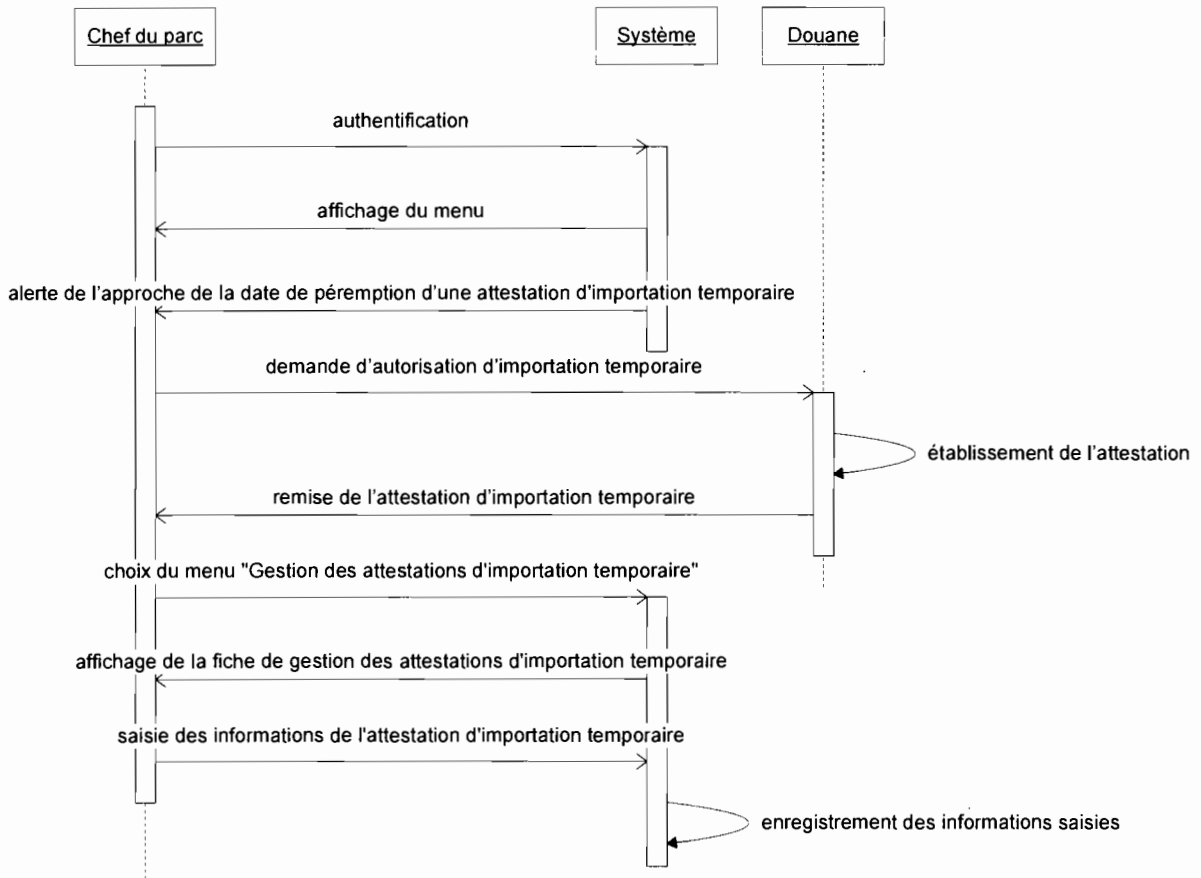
Chef du parc

Système

Douane

authentification

affichage du menu

alerte de l’approche de la date de péremption d’une attestation d'importation temporaire

demande d’autorisation d’importation temporaire

établissement de l’attestation

remise de l’attestation d’importation temporaire

choix du menu "Gestion des attestations d'importation temporaire"

affichage de la fiche de gestion des attestations d'importation temporaire

saisie des informations de l'attestation d'importation temporaire

enregistrement des informations saisies